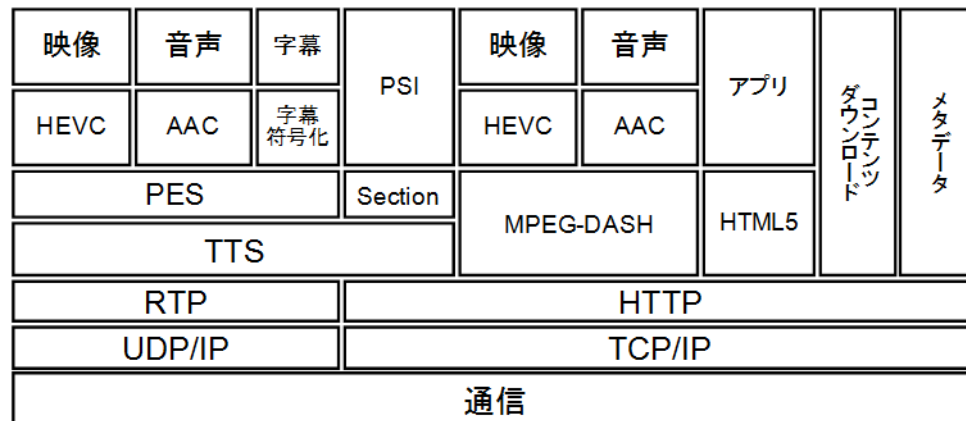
| 映像 | 音声 | 字幕 | PSI | 映像 | 音声 | アプリ | コンテンツダウンロード | メタデータ |
|---|---|---|---|---|---|---|---|---|
| HEVC | AAC | 字幕符号化 | | HEVC | AAC | | | |
| PES | | | Section | MPEG-DASH | | HTML5 | | |
| TTS | | | | | | | | |
| RTP | | | HTTP | | | | | |
| UDP/IP | | | TCP/IP | | | | | |
| 通信 | | | | | | | | |